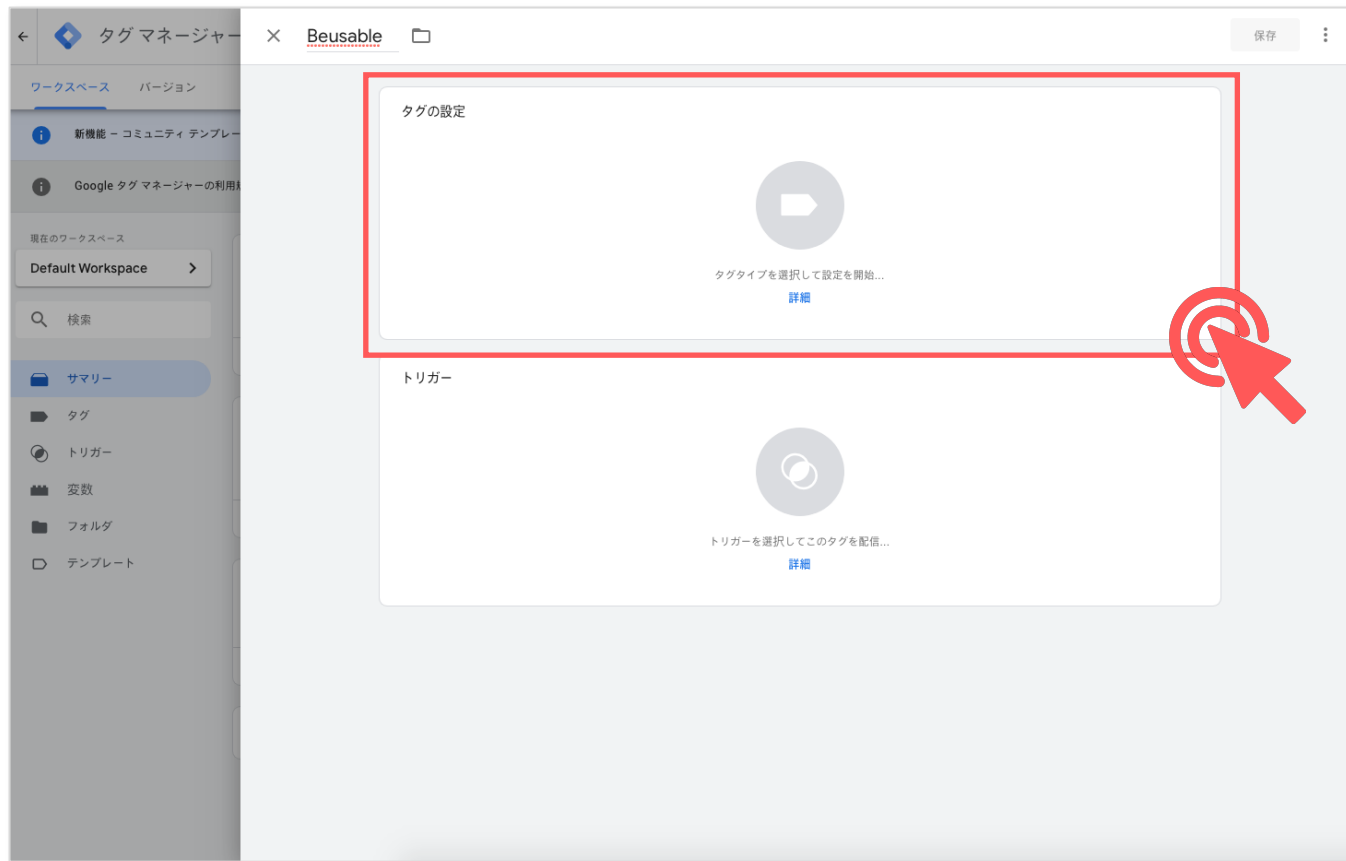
タグ マネージャー

ワークスペース バージョン

新機能 – コミュニティ テンプレー

Google タグ マネージャーの利用

現在のワークスペース

Default Workspace

検索

サマリー

タグ

トリガー

変数

フォルダ

テンプレート

Beusable

保存

タグの設定

タグタイプを選択して設定を開始...

詳細

トリガー

トリガーを選択してこのタグを配信...

詳細